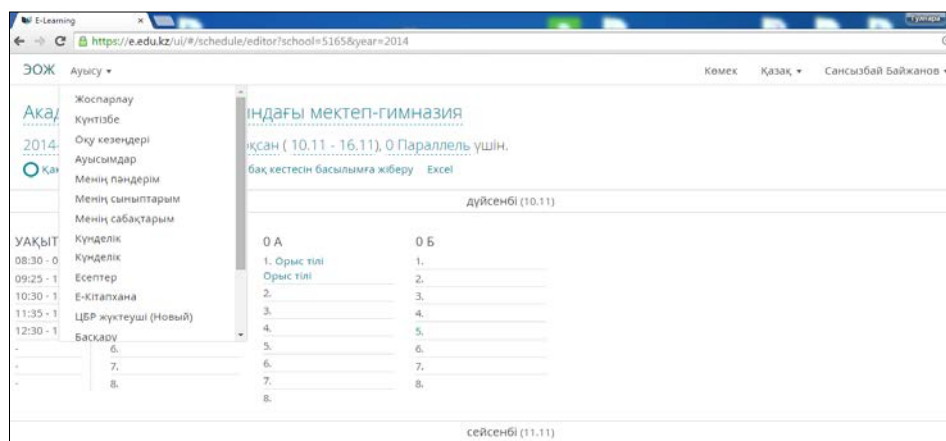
E-Learning ×

https://e.edu.kz/ui/#/schedule/editor?school=5165&year=2014

ЭОЖ Ауысу ▾

Көмек Қазақ ▾ Сансызбай Байжанов ▾

Жоспарлау
Күнтізбе
Оқу кезеңдері
Ауысымдар
Менің пәндерім
Менің сыныптарым
Менің сабақтарым
Күнделік
Күнделік
Есептер
E-Кітапхана
ЦБР жүктеуші (Новый)
Басқару

Акад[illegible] ындағы мектеп-гимназия

2014-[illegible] оқсан ( 10.11 - 16.11), 0 Параллель үшін.

Қа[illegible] бақ кестесін басылымға жіберу Excel

дүйсенбі (10.11)

| УАҚЫТ | | 0 А | 0 Б |
|---|---|---|---|
| 08:30 - 0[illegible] | | 1. Орыс тілі Орыс тілі | 1. |
| 09:25 - 1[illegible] | | 2. | 2. |
| 10:30 - 1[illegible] | | 3. | 3. |
| 11:35 - 1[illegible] | | 4. | 4. |
| 12:30 - 1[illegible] | | 5. | 5. |
| - | 6. | 6. | 6. |
| - | 7. | 7. | 7. |
| - | 8. | 8. | 8. |

сейсенбі (11.11)